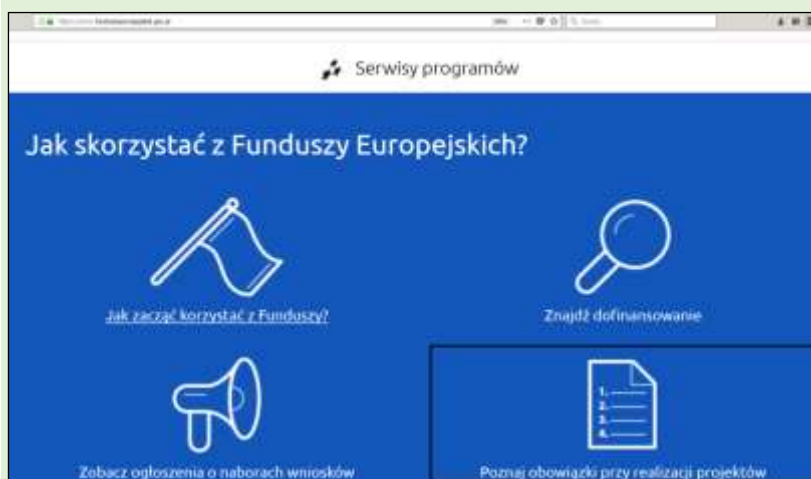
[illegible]

Serwisy programów

Jak skorzystać z Funduszy Europejskich?

Jak zacząć korzystać z Funduszy?

Znajdź dofinansowanie

Zobacz ogłoszenia o naborach wniosków

1.
2.
3.
4.

Poznaj obowiązki przy realizacji projektów